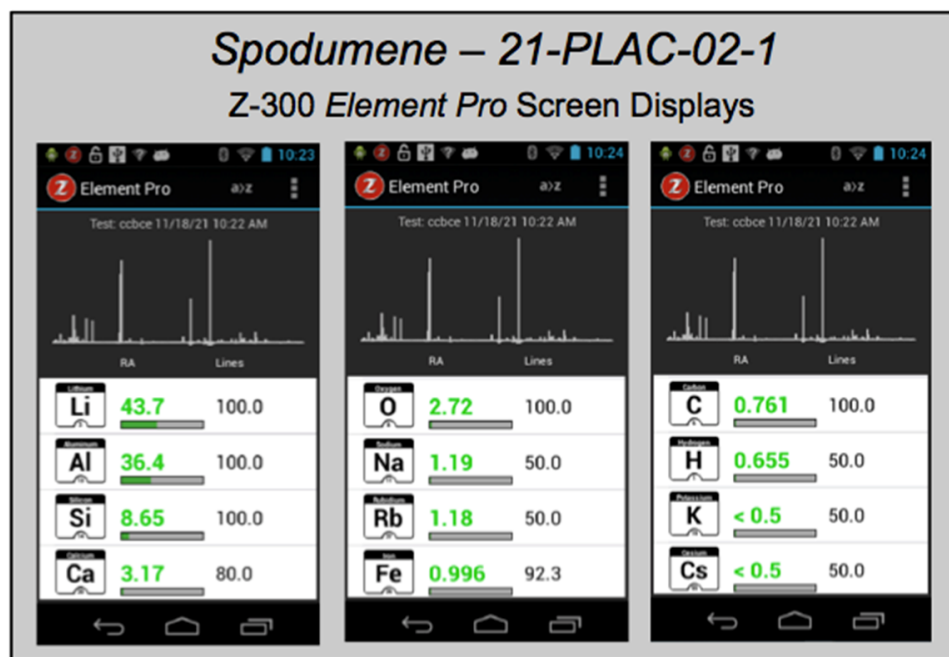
Spodumene – 21-PLAC-02-1

Z-300 Element Pro Screen Displays

10:23
Element Pro a>z
Test: ccbce 11/18/21 10:22 AM
RA Lines
Lithium Li 43.7 100.0
Aluminum Al 36.4 100.0
Silicon Si 8.65 100.0
Calcium Ca 3.17 80.0

10:24
Element Pro a>z
Test: ccbce 11/18/21 10:22 AM
RA Lines
Oxygen O 2.72 100.0
Sodium Na 1.19 50.0
Rubidium Rb 1.18 50.0
Iron Fe 0.996 92.3

10:24
Element Pro a>z
Test: ccbce 11/18/21 10:22 AM
RA Lines
Carbon C 0.761 100.0
Hydrogen H 0.655 50.0
Potassium K < 0.5 50.0
Cesium Cs < 0.5 50.0